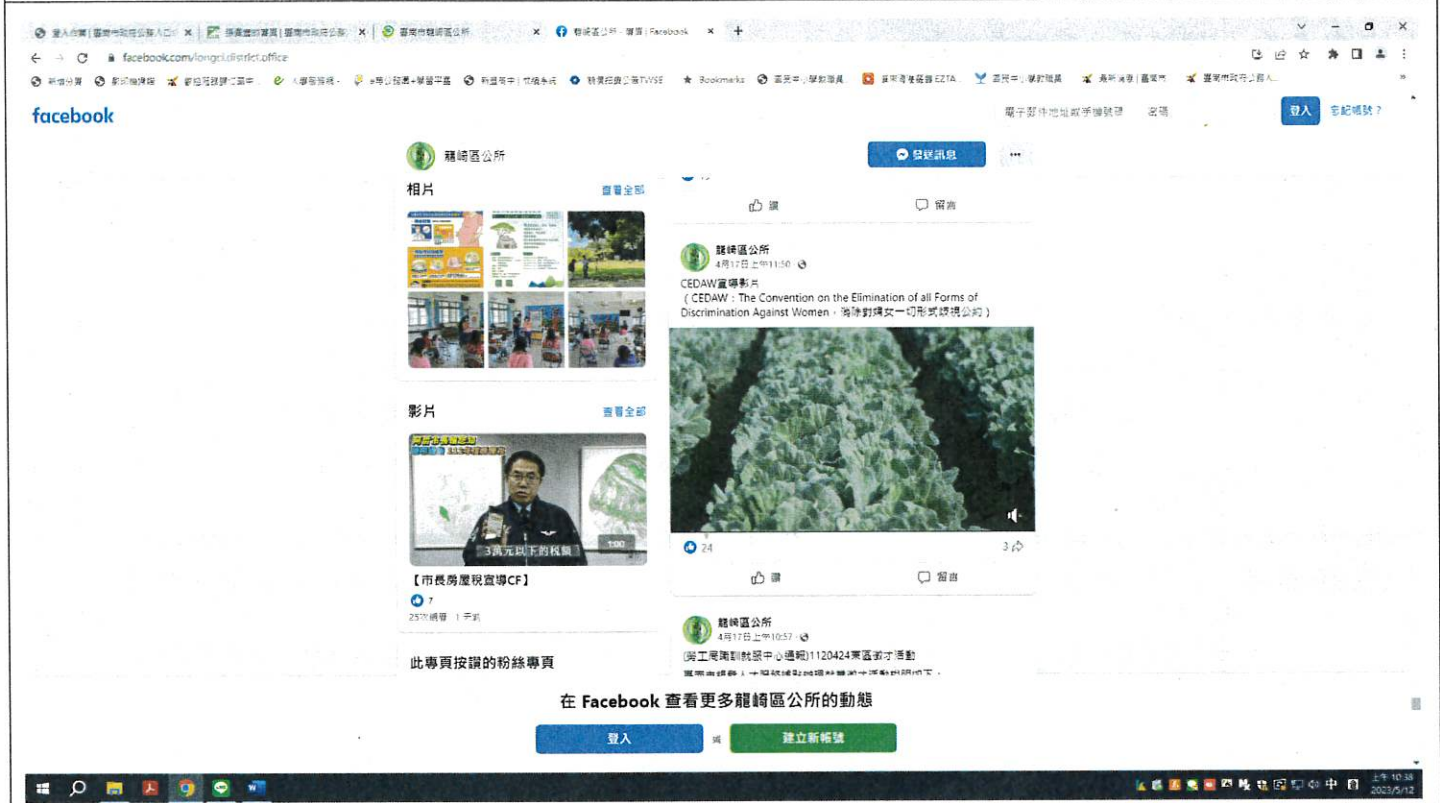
facebook.com/longci.district.office

facebook

電子郵件地址或手機號碼　密碼　登入　忘記帳號？

龍崎區公所

發送訊息

相片　查看全部

讚　留言

龍崎區公所
4月17日上午11:50
CEDAW宣導影片
（CEDAW：The Convention on the Elimination of all Forms of Discrimination Against Women，消除對婦女一切形式歧視公約）

影片　查看全部

3萬元以下的稅額
1:00

【市長房屋稅宣導CF】
7
25次觀看 · 1 天前

24　3

讚　留言

龍崎區公所
4月17日上午10:57
(勞工局職訓就服中心通知)1120424東區徵才活動

此專頁按讚的粉絲專頁

在 Facebook 查看更多龍崎區公所的動態

登入　或　建立新帳號

上午 10:38
2023/5/12